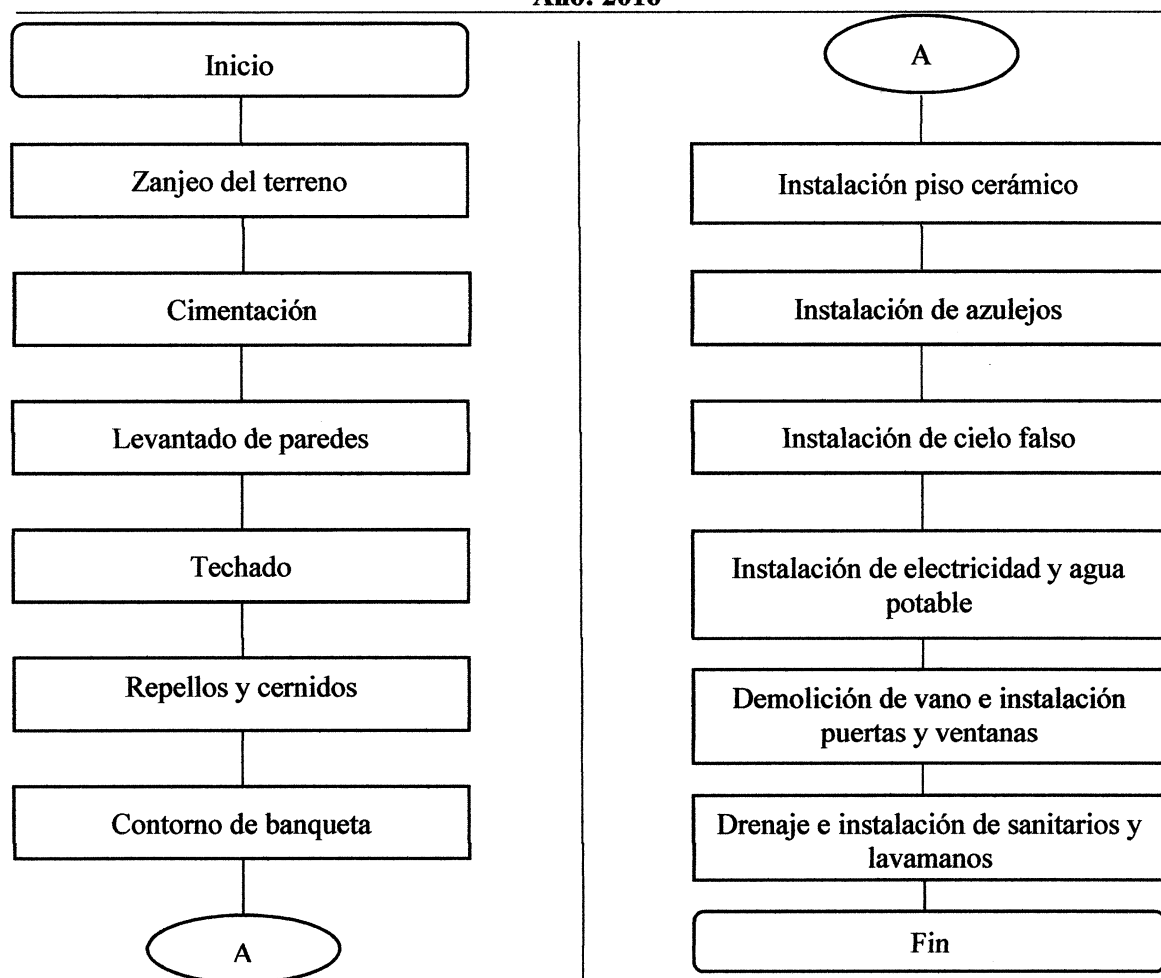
Año: 2016

Inicio

Zanjeo del terreno

Cimentación

Levantado de paredes

Techado

Repellos y cernidos

Contorno de banqueta

A

A

Instalación piso cerámico

Instalación de azulejos

Instalación de cielo falso

Instalación de electricidad y agua potable

Demolición de vano e instalación puertas y ventanas

Drenaje e instalación de sanitarios y lavamanos

Fin